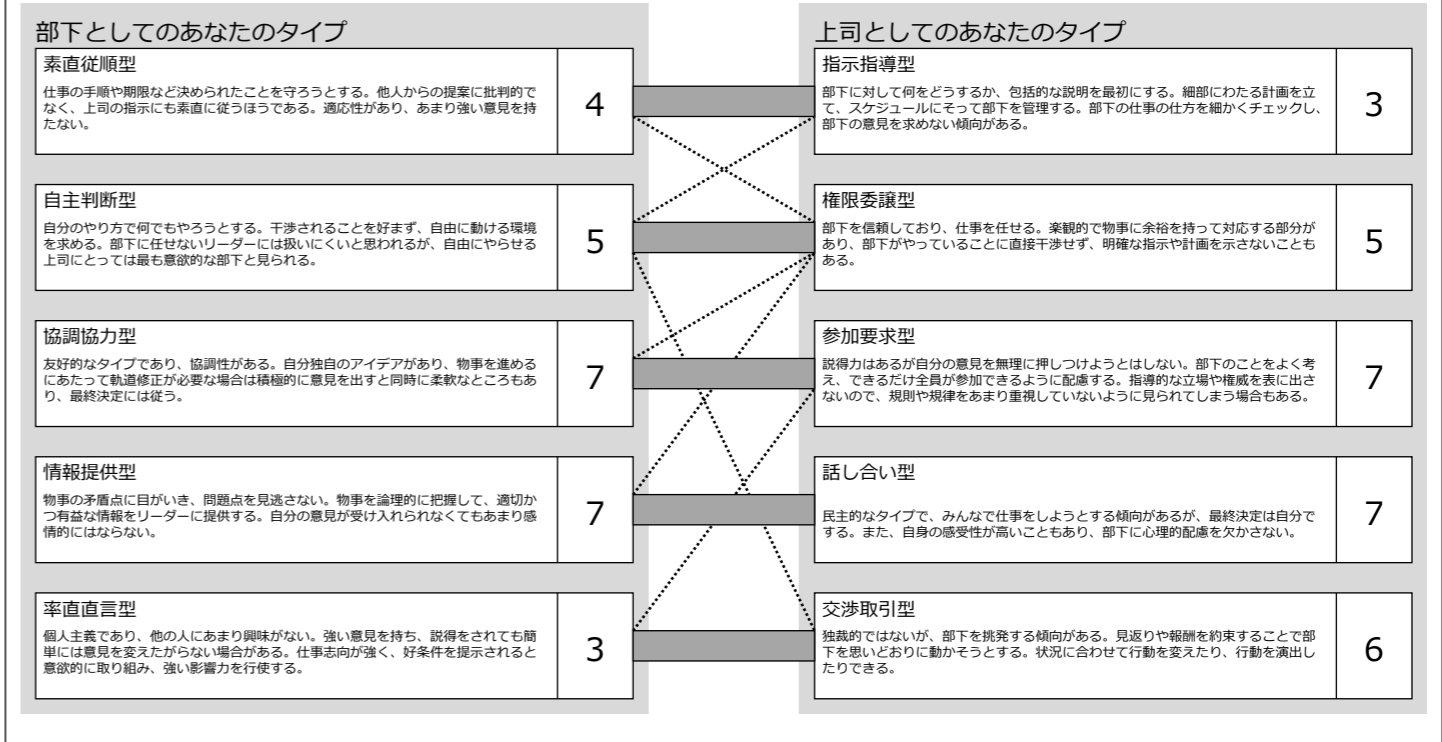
部下としてのあなたのタイプ

素直従順型
仕事の手順や期限など決められたことを守ろうとする。他人からの提案に批判的でなく、上司の指示にも素直に従うほうである。適応性があり、あまり強い意見を持たない。
4

自主判断型
自分のやり方で何でもやろうとする。干渉されることを好まず、自由に動ける環境を求める。部下に任せないリーダーには扱いにくいと思われるが、自由にやらせる上司にとっては最も意欲的な部下と見られる。
5

協調協力型
友好的なタイプであり、協調性がある。自分独自のアイデアがあり、物事を進めるにあたって軌道修正が必要な場合は積極的に意見を出すと同時に柔軟なところもあり、最終決定には従う。
7

情報提供型
物事の矛盾点に目がいき、問題点を見逃さない。物事を論理的に把握して、適切かつ有益な情報をリーダーに提供する。自分の意見が受け入れられなくてもあまり感情的にはならない。
7

率直直言型
個人主義であり、他の人にあまり興味がない。強い意見を持ち、説得をされても簡単には意見を変えたがらない場合がある。仕事志向が強く、好条件を提示されると意欲的に取り組み、強い影響力を行使する。
3

上司としてのあなたのタイプ

指示指導型
部下に対して何をどうするか、包括的な説明を最初にする。細部にわたる計画を立て、スケジュールにそって部下を管理する。部下の仕事の仕方を細かくチェックし、部下の意見を求めない傾向がある。
3

権限委譲型
部下を信頼しており、仕事を任せる。楽観的で物事に余裕を持って対応する部分があり、部下がやっていることに直接干渉せず、明確な指示や計画を示さないこともある。
5

参加要求型
説得力はあるが自分の意見を無理に押しつけようとはしない。部下のことをよく考え、できるだけ全員が参加できるように配慮する。指導的な立場や権威を表に出さないので、規則や規律をあまり重視していないように見られてしまう場合もある。
7

話し合い型
民主的なタイプで、みんなで仕事をしようとする傾向があるが、最終決定は自分でする。また、自身の感受性が高いこともあり、部下に心理的配慮を欠かさない。
7

交渉取引型
独裁的ではないが、部下を挑発する傾向がある。見返りや報酬を約束することで部下を思いどおりに動かそうとする。状況に合わせて行動を変えたり、行動を演出したりできる。
6